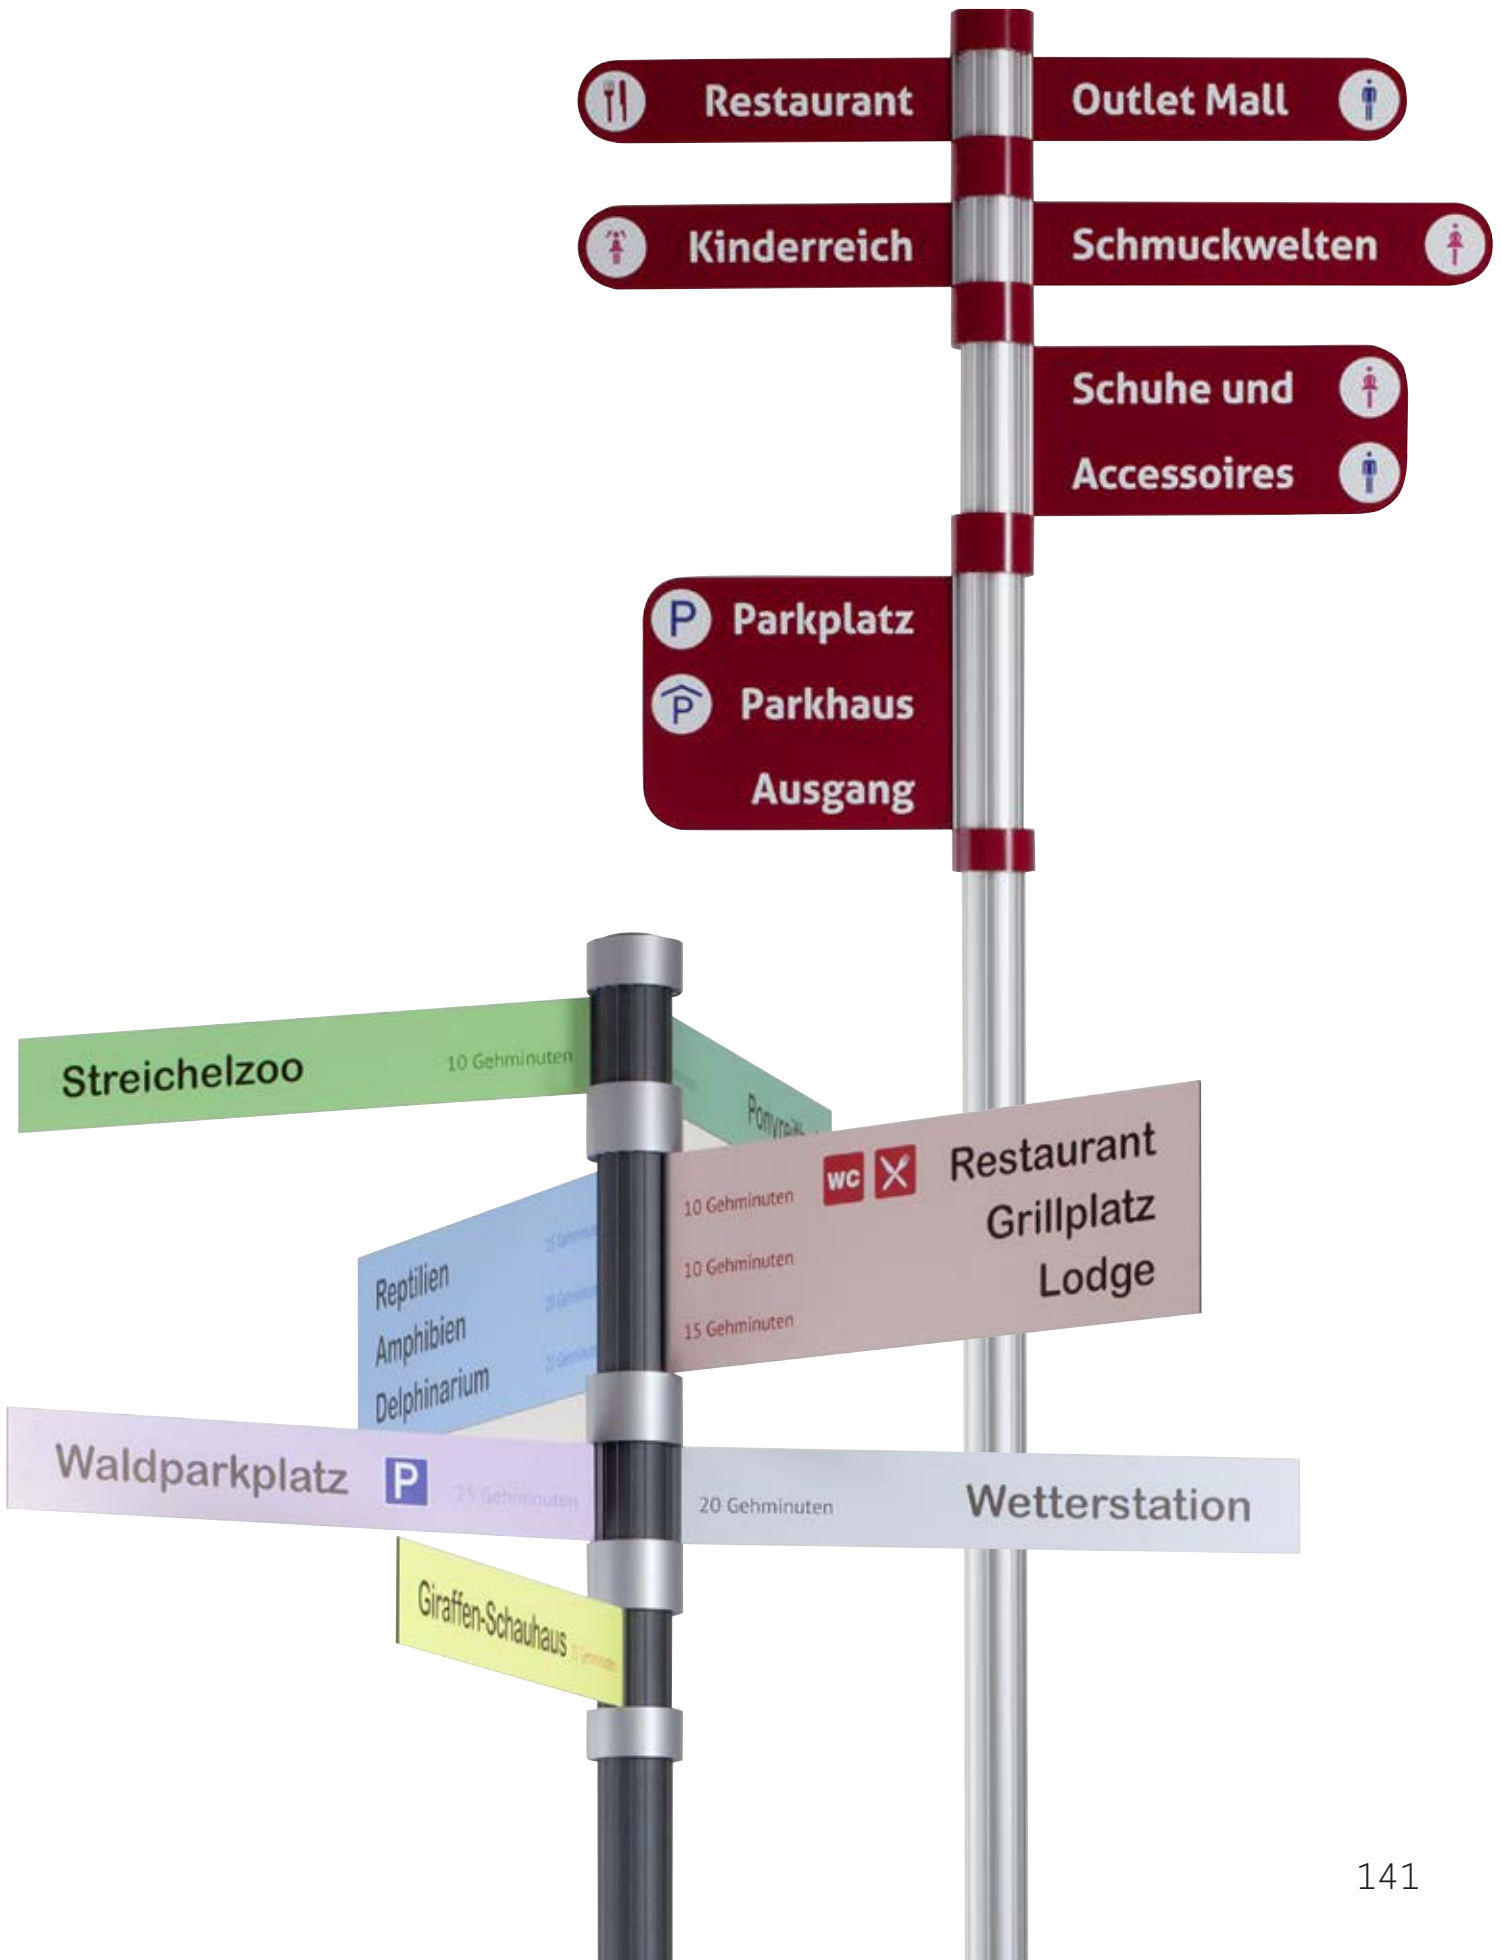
Restaurant
Outlet Mall
Kinderreich
Schmuckwelten
Schuhe und Accessoires
P Parkplatz
P Parkhaus
Ausgang

Streichelzoo 10 Gehminuten
Ponyreit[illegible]
10 Gehminuten WC Restaurant
10 Gehminuten Grillplatz
15 Gehminuten Lodge
Reptilien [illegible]
Amphibien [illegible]
Delphinarium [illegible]
Waldparkplatz P 25 Gehminuten
20 Gehminuten Wetterstation
Giraffen-Schauhaus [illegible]

141